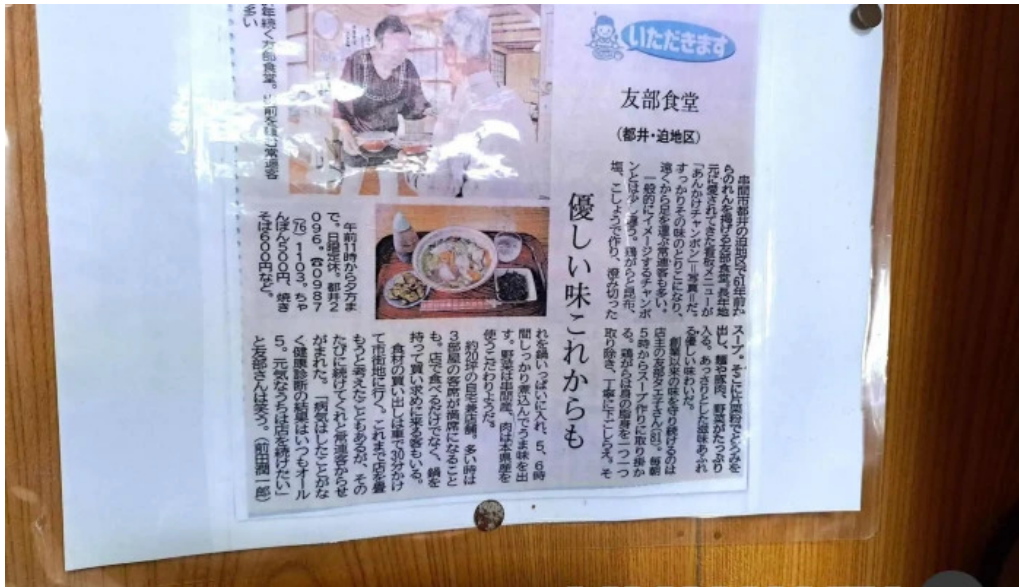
いただきます

友部食堂

（都井・迫地区）

優しい味これからも

串間市都井の迫地区で61年前からのれんを掲げる友部食堂。長年地元に愛されてきた看板メニューが「あんかけチャンポン」一杯千円。すっかりその味のとりこになり、遠くから足を運ぶ常連客も多い。一般的にイメージするチャンポンとは少し違う。鶏がらと昆布、塩、こしょうで作り、澄み切ったスープ。そこに片栗粉でとろみを出し、麺や豚肉、野菜がたっぷり入る。あっさりとした味わいで、優しい味わいだ。

創業以来の味を守り続けるのは店主の友部タケ子さん(81)。毎朝5時からスープ作りに取り掛かる。鶏がらは骨の周りを一つ一つ取り除き、丁寧に下ごしらえ。それを鍋いっぱいに入れ、5、6時間しっかり煮込んでうま味を出す。野菜は串間産、肉は地元産を使うこだわりようだ。

約20坪の自宅兼店舗。多い時は3部屋の客席が満席になることも。店で食べるだけでなく、鍋を持って買い求めに来る客もいる。食材の買い出しは車で30分かけて市街地に行く。これまで店を畳もうと考えたこともあるが、そのたびに続けてくれと常連客から声が上がった。「病気はしたことがなく健康診断の結果はいつもオール5。元気なうちは店を続けたい」と友部さんは笑う。（加治屋　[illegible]）

午前11時から夕方まで。日曜定休。都井2096、☎0987(76)1103。ちゃんぽん500円、焼きそば600円など。

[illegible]を続く大衆食堂。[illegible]常連客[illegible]多い